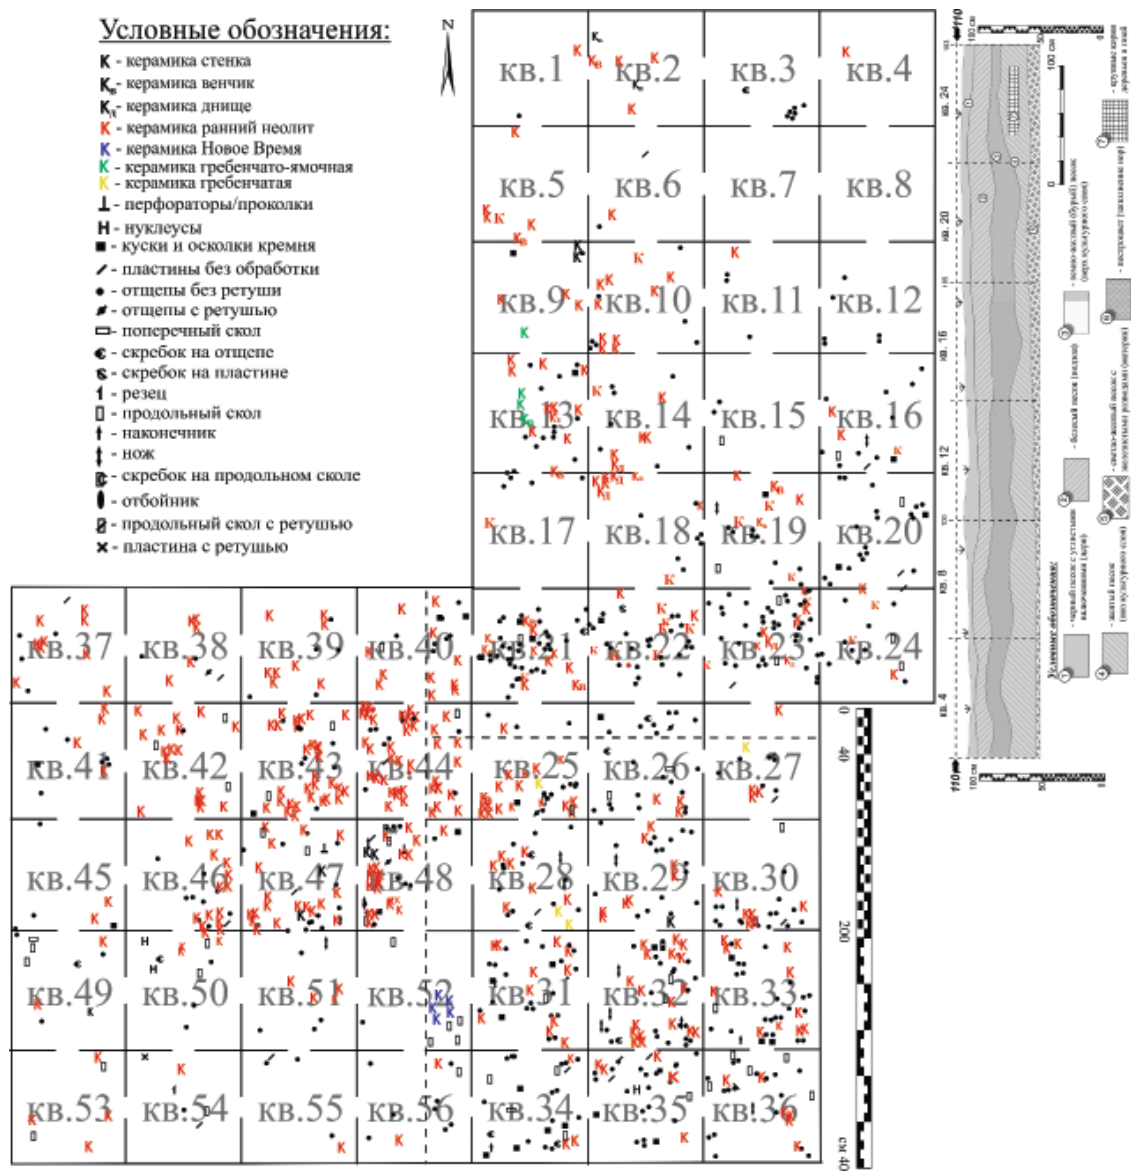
Условные обозначения:
К - керамика стенка
К$_в$ - керамика венчик
К$_д$ - керамика днище
К - керамика ранний неолит
К - керамика Новое Время
К - керамика гребенчато-ямочная
К - керамика гребенчатая
⊥ - перфораторы/проколки
Н - нуклеусы
■ - куски и осколки кремня
/ - пластины без обработки
• - отщепы без ретуши
- отщепы с ретушью
▭ - поперечный скол
- скребок на отщепе
- скребок на пластине
- резец
▯ - продольный скол
- наконечник
- нож
- скребок на продольном сколе
- отбойник
- продольный скол с ретушью
× - пластина с ретушью

N

кв.1 кв.2 кв.3 кв.4
кв.5 кв.6 кв.7 кв.8
кв.9 кв.10 кв.11 кв.12
кв.13 кв.14 кв.15 кв.16
кв.17 кв.18 кв.19 кв.20
кв.37 кв.38 кв.39 кв.40 кв.21 кв.22 кв.23 кв.24
кв.41 кв.42 кв.43 кв.44 кв.25 кв.26 кв.27
кв.45 кв.46 кв.47 кв.48 кв.28 кв.29 кв.30
кв.49 кв.50 кв.51 кв.52 кв.31 кв.32 кв.33
кв.53 кв.54 кв.55 кв.56 кв.34 кв.35 кв.36

0 40 200 см 40

110 180 см 100 см кв. 24 кв. 20 кв. 16 кв. 12 кв. 8 кв. 4 110 180 см
Условные обозначения:
- черный песок с углистыми включениями (дерн)
- желтый песок (некультурного слоя)
- светло-желтый песок с включениями ржавой (материк)
- белесый песок (подзол)
- темно-желтый (бурый) песок (верх культурного слоя)
- кротовины (заполнены заплывшими норами)
- крупные корни деревьев и пней